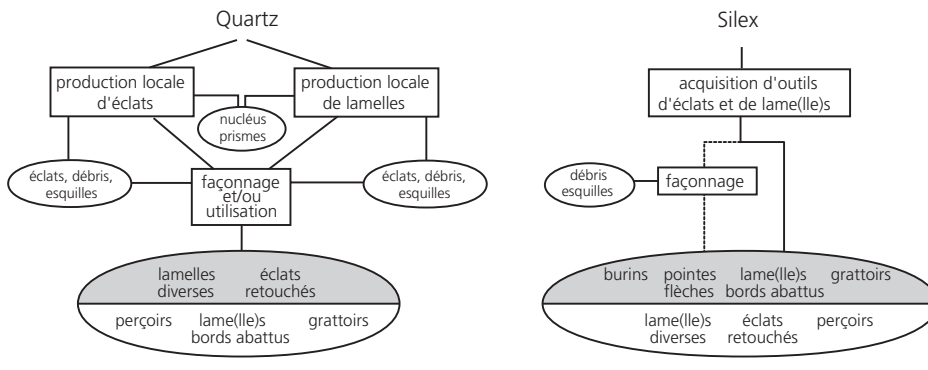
Quartz

production locale d'éclats

production locale de lamelles

nucléus prismes

éclats, débris, esquilles

façonnage et/ou utilisation

éclats, débris, esquilles

lamelles diverses

éclats retouchés

perçoirs

lame(lle)s bords abattus

grattoirs

Silex

acquisition d'outils d'éclats et de lame(lle)s

débris esquilles

façonnage

burins

pointes flèches

lame(lle)s bords abattus

grattoirs

lame(lle)s diverses

éclats retouchés

perçoirs